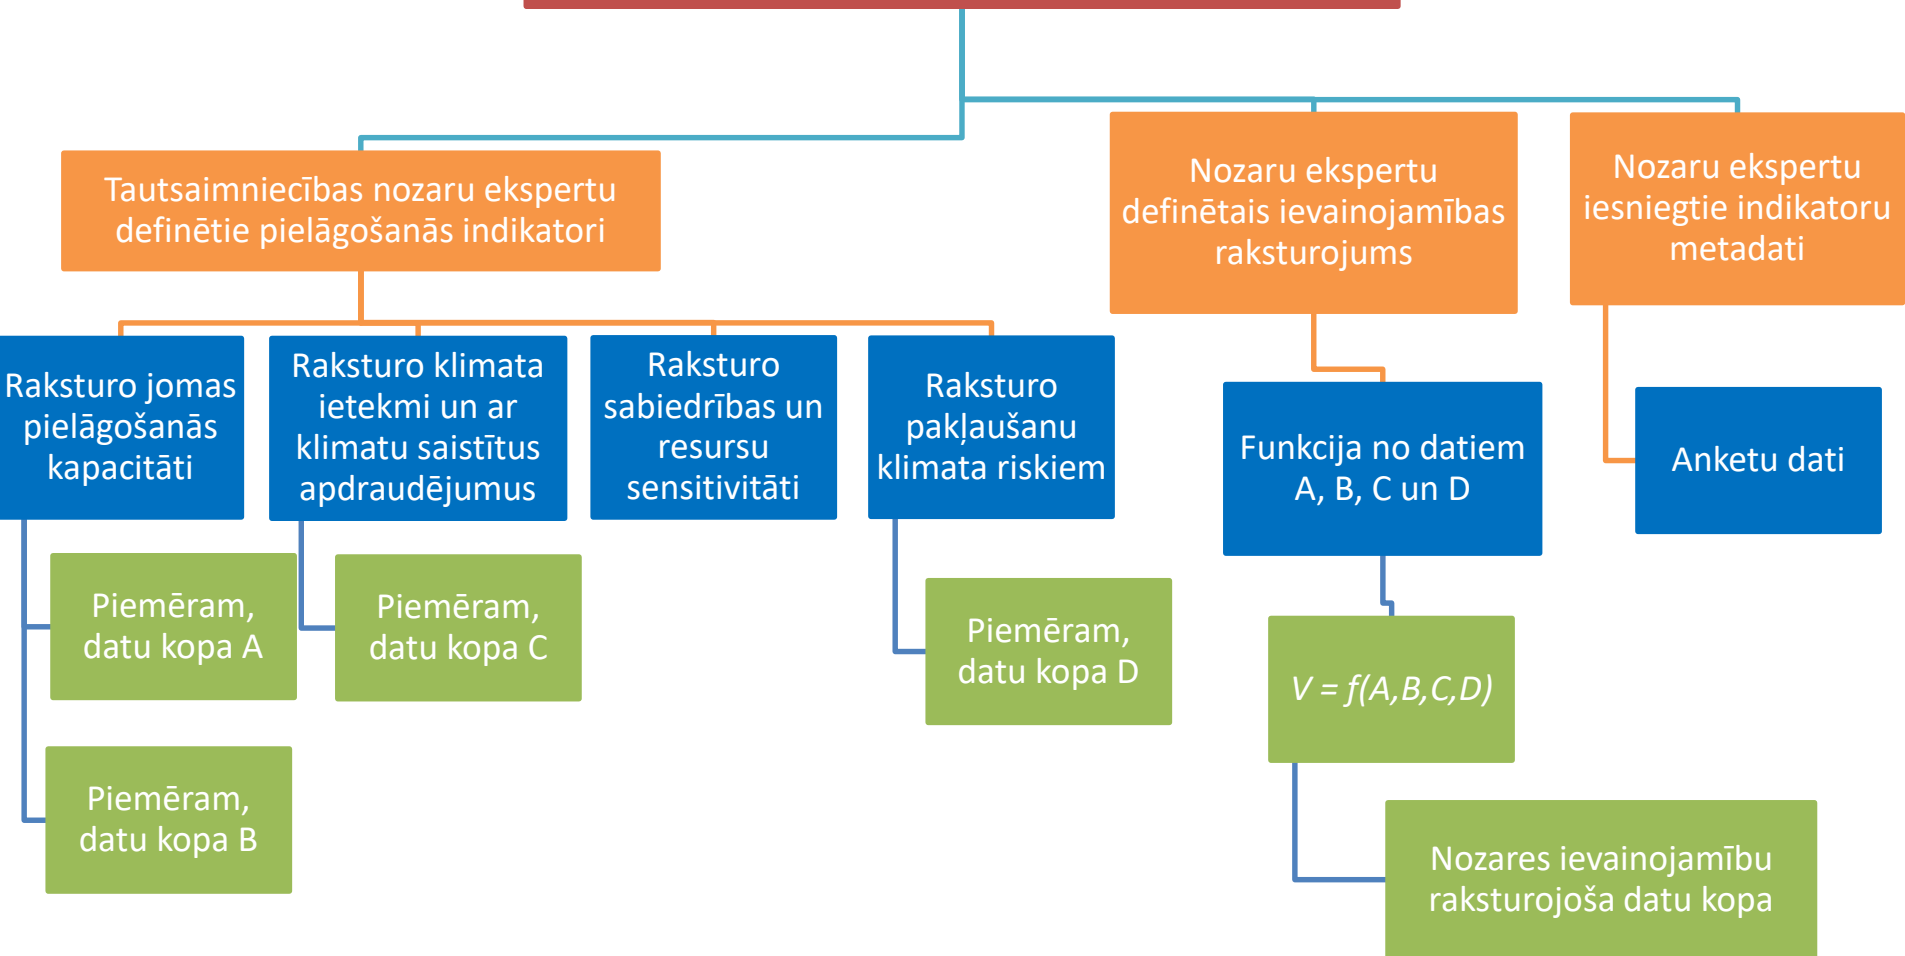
Tautsaimniecības nozaru ekspertu definētie pielāgošanās indikatori

Nozaru ekspertu definētais ievainojamības raksturojums

Nozaru ekspertu iesniegtie indikatoru metadati

Raksturo jomas pielāgošanās kapacitāti

Raksturo klimata ietekmi un ar klimatu saistītus apdraudējumus

Raksturo sabiedrības un resursu sensitivitāti

Raksturo pakļaušanu klimata riskiem

Funkcija no datiem A, B, C un D

Anketu dati

Piemēram, datu kopa A

Piemēram, datu kopa C

Piemēram, datu kopa D

$V = f(A,B,C,D)$

Piemēram, datu kopa B

Nozares ievainojamību raksturojoša datu kopa